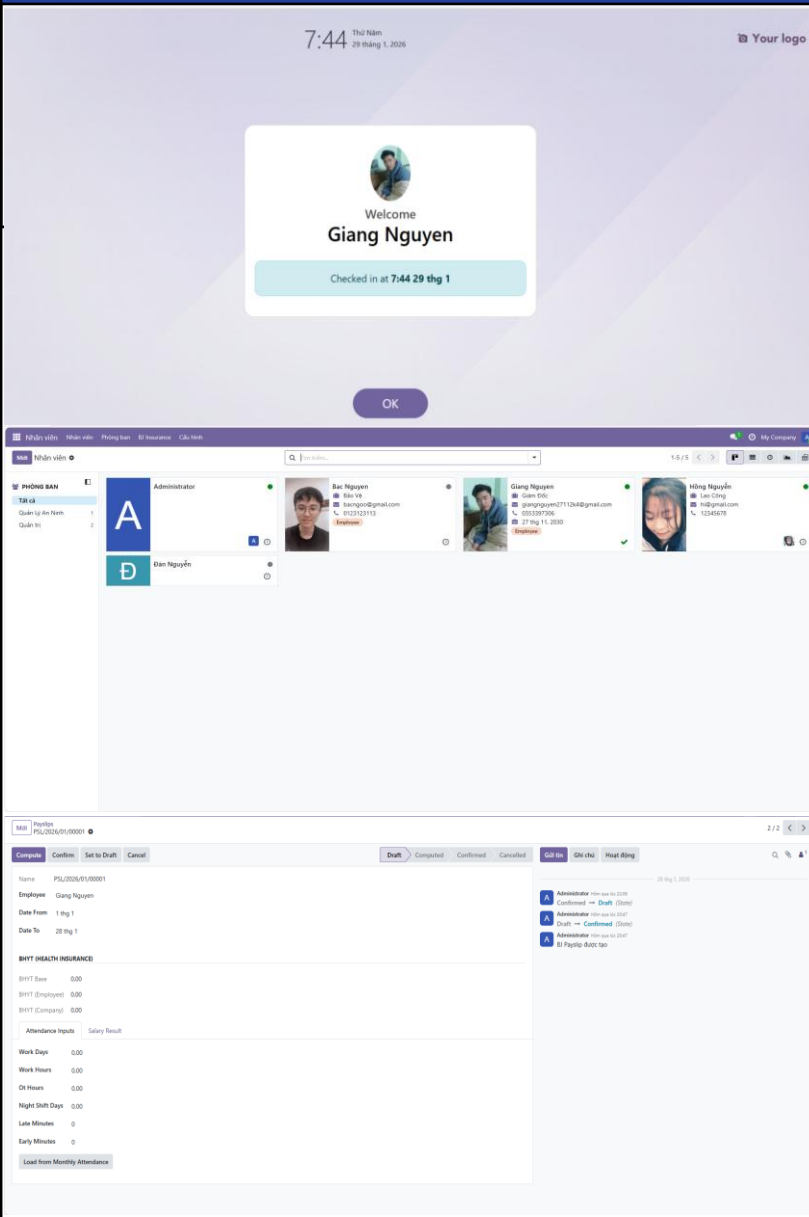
7:44 Thứ Năm
29 tháng 1, 2026

Your logo

Welcome
Giang Nguyen

Checked in at 7:44 29 thg 1

OK

Nhân viên Nhân viên Phòng ban BJ Insurance Cấu hình

My Company

Mới Nhân viên

Tìm kiếm...

1-5 / 5

PHÒNG BAN
Tất cả
Quản Lý An Ninh 1
Quản trị 2

A
Administrator

Bac Nguyen
Bảo Vệ
bacngoc@gmail.com
0123123113
Employee

Giang Nguyen
Giám Đốc
giangnguyen27112k4@gmail.com
0353397306
27 thg 11, 2030
Employee

Hồng Nguyễn
Lao Công
hi@gmail.com
12345678

Đ
Đan Nguyễn

Mới Payslip
PSL/2026/01/00001

2 / 2

Compute Confirm Set to Draft Cancel

Draft Computed Confirmed Cancelled

Gửi tin Ghi chú Hoạt động

28 thg 1, 2026

Name PSL/2026/01/00001
Employee Giang Nguyen
Date From 1 thg 1
Date To 28 thg 1

BHYT (HEALTH INSURANCE)
BHYT Base 0.00
BHYT (Employee) 0.00
BHYT (Company) 0.00

Attendance Inputs Salary Result

Work Days 0.00
Work Hours 0.00
Ot Hours 0.00
Night Shift Days 0.00
Late Minutes 0
Early Minutes 0

Load from Monthly Attendance

Administrator Hôm qua lúc 23:39
Confirmed → Draft (State)

Administrator Hôm qua lúc 20:47
Draft → Confirmed (State)

Administrator Hôm qua lúc 20:47
BJ Payslip được tạo